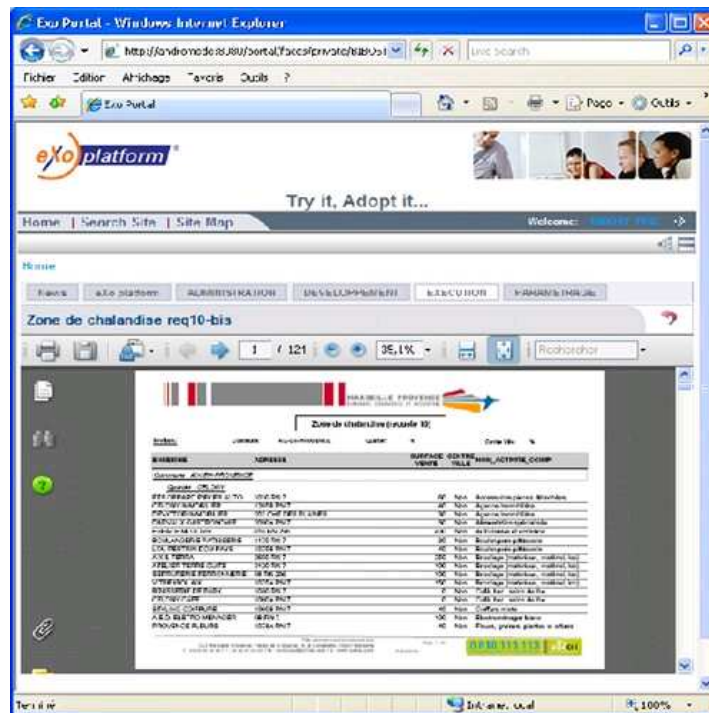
Exo Portal - Windows Internet Explorer

http://andromede:8080/portal/faces/private/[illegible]

Live Search

Fichier Edition Affichage Favoris Outils ?

Exo Portal

Page - Outils -

eXo platform

Try it, Adopt it...

Home | Search Site | Site Map

Welcome: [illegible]

Home

News | eXo platform | ADMINISTRATION | DEVELOPPEMENT | EXECUTION | PARAMETRAGE

Zone de chalandise req10-bis

1 / 121

35,1%

Rechercher

MARSEILLE PROVENCE

Zone de chalandise (requête 10)

ENSEIGNE | ADRESSE | SURFACE VENTE | CENTRE VILLE | NOM_ACTIVITE_COMP

Commune : AIX-EN-PROVENCE

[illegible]

0810 113 113

Terminé

Internet local

100%